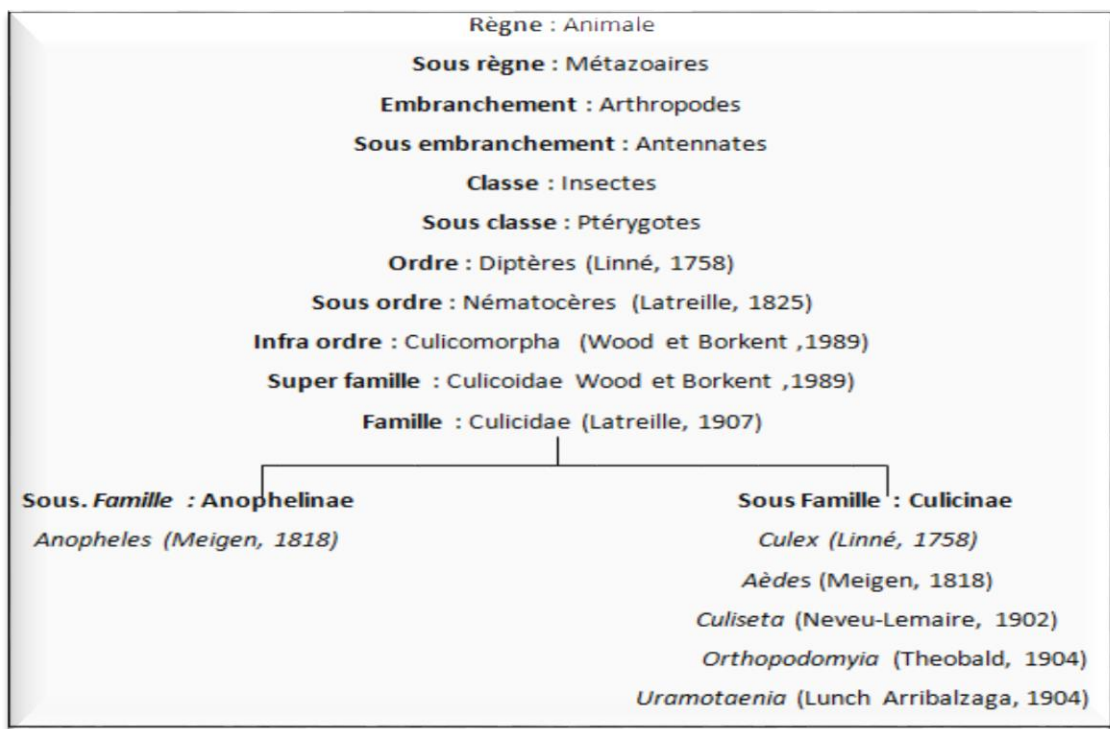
Règne : Animale

Sous règne : Métazoaires

Embranchement : Arthropodes

Sous embranchement : Antennates

Classe : Insectes

Sous classe : Ptérygotes

Ordre : Diptères (Linné, 1758)

Sous ordre : Nématocères (Latreille, 1825)

Infra ordre : Culicomorpha (Wood et Borkent ,1989)

Super famille : Culicoidae Wood et Borkent ,1989)

Famille : Culicidae (Latreille, 1907)

Sous. Famille : Anophelinae

Anopheles (Meigen, 1818)

Sous Famille : Culicinae

Culex (Linné, 1758)

Aèdes (Meigen, 1818)

Culiseta (Neveu-Lemaire, 1902)

Orthopodomyia (Theobald, 1904)

Uramotaenia (Lunch Arribalzaga, 1904)